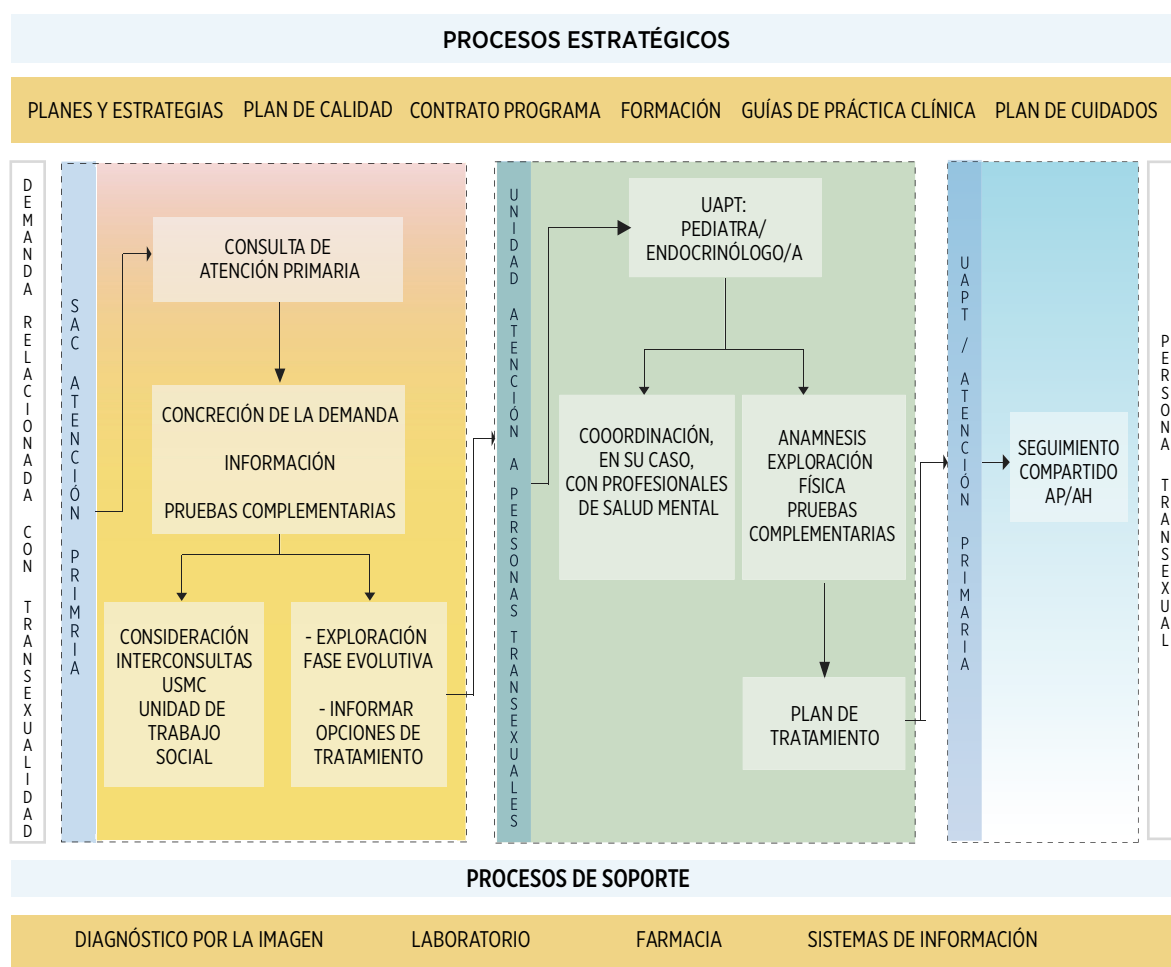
PROCESOS ESTRATÉGICOS

PLANES Y ESTRATEGIAS PLAN DE CALIDAD CONTRATO PROGRAMA FORMACIÓN GUÍAS DE PRÁCTICA CLÍNICA PLAN DE CUIDADOS

DEMANDA RELACIONADA CON TRANSEXUALIDAD

SAC ATENCIÓN PRIMRIA

CONSULTA DE ATENCIÓN PRIMARIA

CONCRECIÓN DE LA DEMANDA

INFORMACIÓN

PRUEBAS COMPLEMENTARIAS

CONSIDERACIÓN INTERCONSULTAS USMC UNIDAD DE TRABAJO SOCIAL

- EXPLORACIÓN FASE EVOLUTIVA

- INFORMAR OPCIONES DE TRATAMIENTO

UNIDAD ATENCIÓN A PERSONAS TRANSEXUALES

UAPT: PEDIATRA/ ENDOCRINÓLOGO/A

COOORDINACIÓN, EN SU CASO, CON PROFESIONALES DE SALUD MENTAL

ANAMNESIS EXPLORACIÓN FÍSICA PRUEBAS COMPLEMENTARIAS

PLAN DE TRATAMIENTO

UAPT / ATENCIÓN PRIMARIA

SEGUIMIENTO COMPARTIDO AP/AH

PERSONA TRANSEXUAL

PROCESOS DE SOPORTE

DIAGNÓSTICO POR LA IMAGEN LABORATORIO FARMACIA SISTEMAS DE INFORMACIÓN